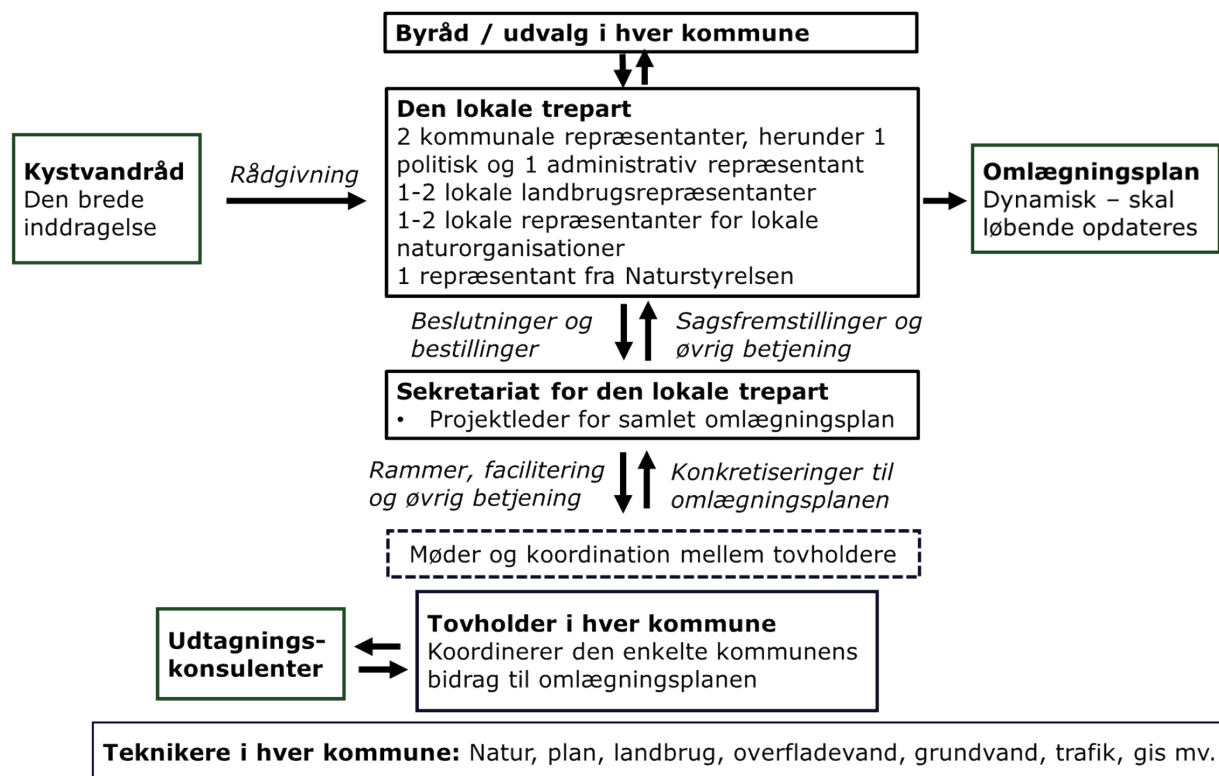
**Byråd / udvalg i hver kommune**

**Kystvandråd**
Den brede inddragelse

*Rådgivning*

**Den lokale trepart**
2 kommunale repræsentanter, herunder 1 politisk og 1 administrativ repræsentant
1-2 lokale landbrugsrepræsentanter
1-2 lokale repræsentanter for lokale naturorganisationer
1 repræsentant fra Naturstyrelsen

**Omlægningsplan**
Dynamisk – skal løbende opdateres

*Beslutninger og bestillinger*

*Sagsfremstillinger og øvrig betjening*

**Sekretariat for den lokale trepart**
• Projektleder for samlet omlægningsplan

*Rammer, facilitering og øvrig betjening*

*Konkretiseringer til omlægningsplanen*

Møder og koordination mellem tovholdere

**Udtagnings-konsulenter**

**Tovholder i hver kommune**
Koordinerer den enkelte kommunens bidrag til omlægningsplanen

**Teknikere i hver kommune:** Natur, plan, landbrug, overfladevand, grundvand, trafik, gis mv.